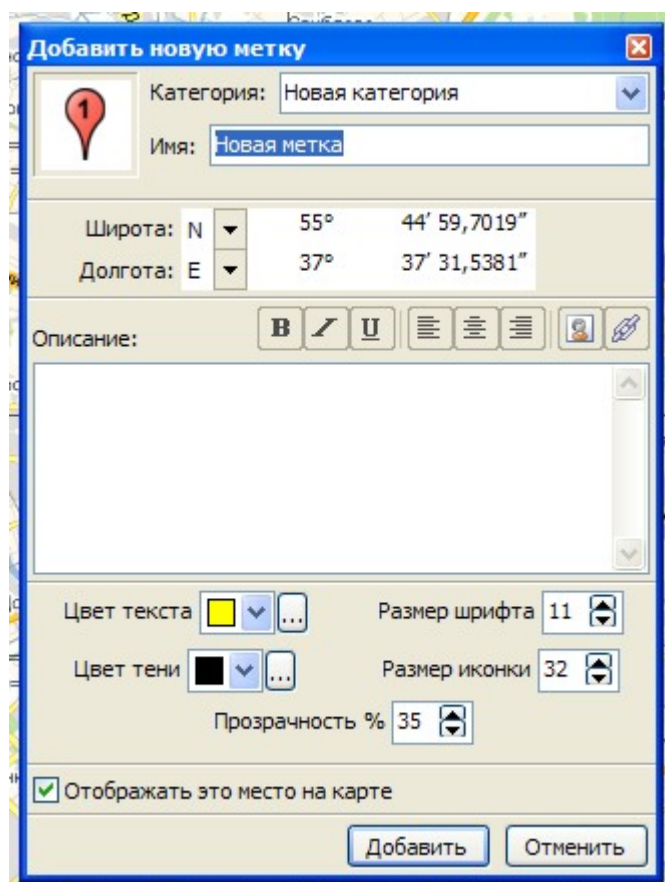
Добавить новую метку

1

Категория: Новая категория

Имя: Новая метка

Широта: N 55° 44' 59,7019"

Долгота: E 37° 37' 31,5381"

Описание:

B I U

Цвет текста ...

Размер шрифта 11

Цвет тени ...

Размер иконки 32

Прозрачность % 35

Отображать это место на карте

Добавить

Отменить